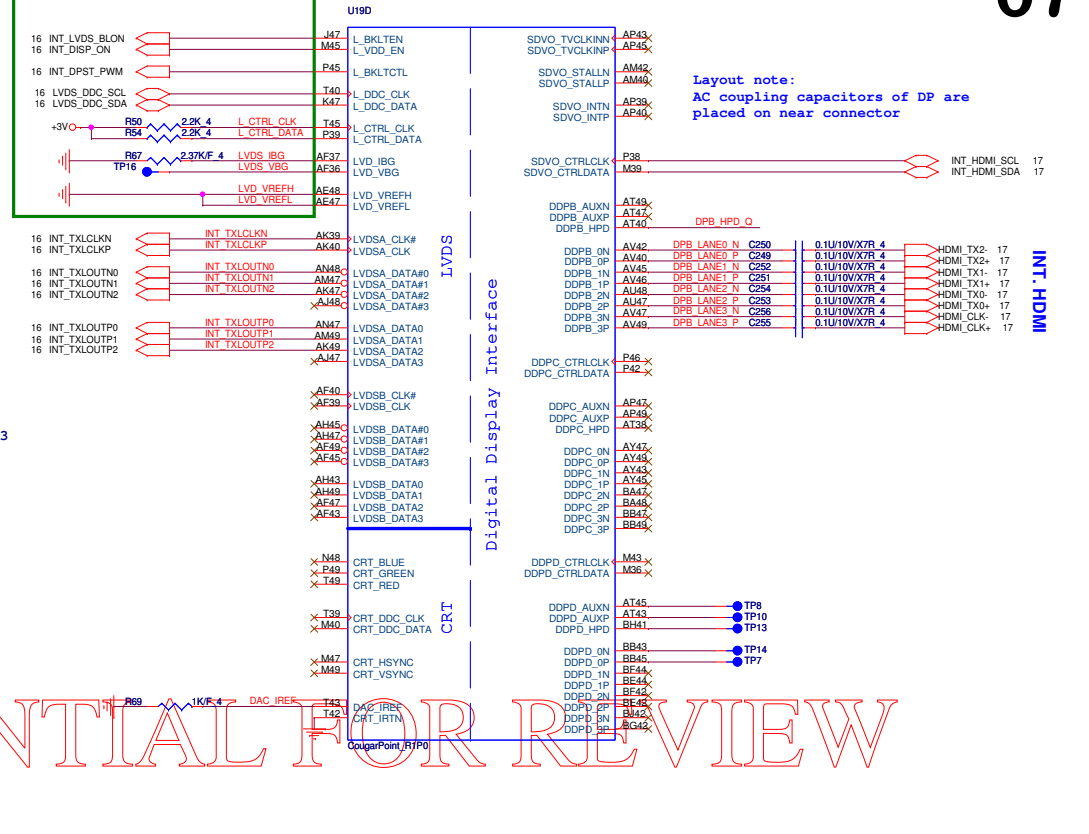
U19D

16 INT_LVDS_BLON
16 INT_DISP_ON
16 INT_DPST_PWM
16 LVDS_DDC_SCL
16 LVDS_DDC_SDA
+3V
R50 2.2K_4
R54 2.2K_4
L_CTRL_CLK
L_CTRL_DATA
R67 2.37K/F_4
TP16
LVDS_IBG
LVDS_VBG
LVD_VREFH
LVD_VREFL

J47 L_BKLTEN
M45 L_VDD_EN
P45 L_BKLTCTL
T40 L_DDC_CLK
K47 L_DDC_DATA
T45 L_CTRL_CLK
P39 L_CTRL_DATA
AF37 LVD_IBG
AF36 LVD_VBG
AE48 LVD_VREFH
AE47 LVD_VREFL

16 INT_TXLCLKN
16 INT_TXLCLKP
INT_TXLCLKN
INT_TXLCLKP
AK39 LVDSA_CLK#
AK40 LVDSA_CLK

16 INT_TXLOUTN0
16 INT_TXLOUTN1
16 INT_TXLOUTN2
INT_TXLOUTN0
INT_TXLOUTN1
INT_TXLOUTN2
AN48 LVDSA_DATA#0
AM47 LVDSA_DATA#1
AK47 LVDSA_DATA#2
AJ48 LVDSA_DATA#3

16 INT_TXLOUTP0
16 INT_TXLOUTP1
16 INT_TXLOUTP2
INT_TXLOUTP0
INT_TXLOUTP1
INT_TXLOUTP2
AN47 LVDSA_DATA0
AM49 LVDSA_DATA1
AK49 LVDSA_DATA2
AJ47 LVDSA_DATA3

AF40 LVDSB_CLK#
AF39 LVDSB_CLK
AH45 LVDSB_DATA#0
AH47 LVDSB_DATA#1
AF49 LVDSB_DATA#2
AF45 LVDSB_DATA#3
AH43 LVDSB_DATA0
AH49 LVDSB_DATA1
AF47 LVDSB_DATA2
AF43 LVDSB_DATA3

LVDS

N48 CRT_BLUE
P49 CRT_GREEN
T49 CRT_RED
T39 CRT_DDC_CLK
M40 CRT_DDC_DATA
M47 CRT_HSYNC
M49 CRT_VSYNC
R69 1K/F_4 DAC_IREF
T43 DAC_IREF
T42 CRT_IRTN

CRT

CougarPoint_R1P0

Digital Display Interface

SDVO_TVCLKINN AP43
SDVO_TVCLKINP AP45
SDVO_STALLN AM42
SDVO_STALLP AM40
SDVO_INTN AP39
SDVO_INTP AP40
SDVO_CTRLCLK P38
SDVO_CTRLDATA M39
INT_HDMI_SCL 17
INT_HDMI_SDA 17

Layout note:
AC coupling capacitors of DP are placed on near connector

DDPB_AUXN AT49
DDPB_AUXP AT47
DDPB_HPD AT40 DPB_HPD_Q

DDPB_0N AV42 DPB_LANE0_N C250 0.1U/10V/X7R_4 HDMI_TX2- 17
DDPB_0P AV40 DPB_LANE0_P C249 0.1U/10V/X7R_4 HDMI_TX2+ 17
DDPB_1N AV45 DPB_LANE1_N C252 0.1U/10V/X7R_4 HDMI_TX1- 17
DDPB_1P AV46 DPB_LANE1_P C251 0.1U/10V/X7R_4 HDMI_TX1+ 17
DDPB_2N AU48 DPB_LANE2_N C254 0.1U/10V/X7R_4 HDMI_TX0- 17
DDPB_2P AU47 DPB_LANE2_P C253 0.1U/10V/X7R_4 HDMI_TX0+ 17
DDPB_3N AV47 DPB_LANE3_N C256 0.1U/10V/X7R_4 HDMI_CLK- 17
DDPB_3P AV49 DPB_LANE3_P C255 0.1U/10V/X7R_4 HDMI_CLK+ 17

INT.HDMI

DDPC_CTRLCLK P46
DDPC_CTRLDATA P42
DDPC_AUXN AP47
DDPC_AUXP AP49
DDPC_HPD AT38
DDPC_0N AY47
DDPC_0P AY49
DDPC_1N AY43
DDPC_1P AY45
DDPC_2N BA47
DDPC_2P BA48
DDPC_3N BB47
DDPC_3P BB49

DDPD_CTRLCLK M43
DDPD_CTRLDATA M36
DDPD_AUXN AT45 TP8
DDPD_AUXP AT43 TP10
DDPD_HPD BH41 TP13
DDPD_0N BB43 TP14
DDPD_0P BB45 TP7
DDPD_1N BF44
DDPD_1P BE44
DDPD_2N BF42
DDPD_2P BE42
DDPD_3N BJ42
DDPD_3P BG42

3

NTIAL FOR REVIEW